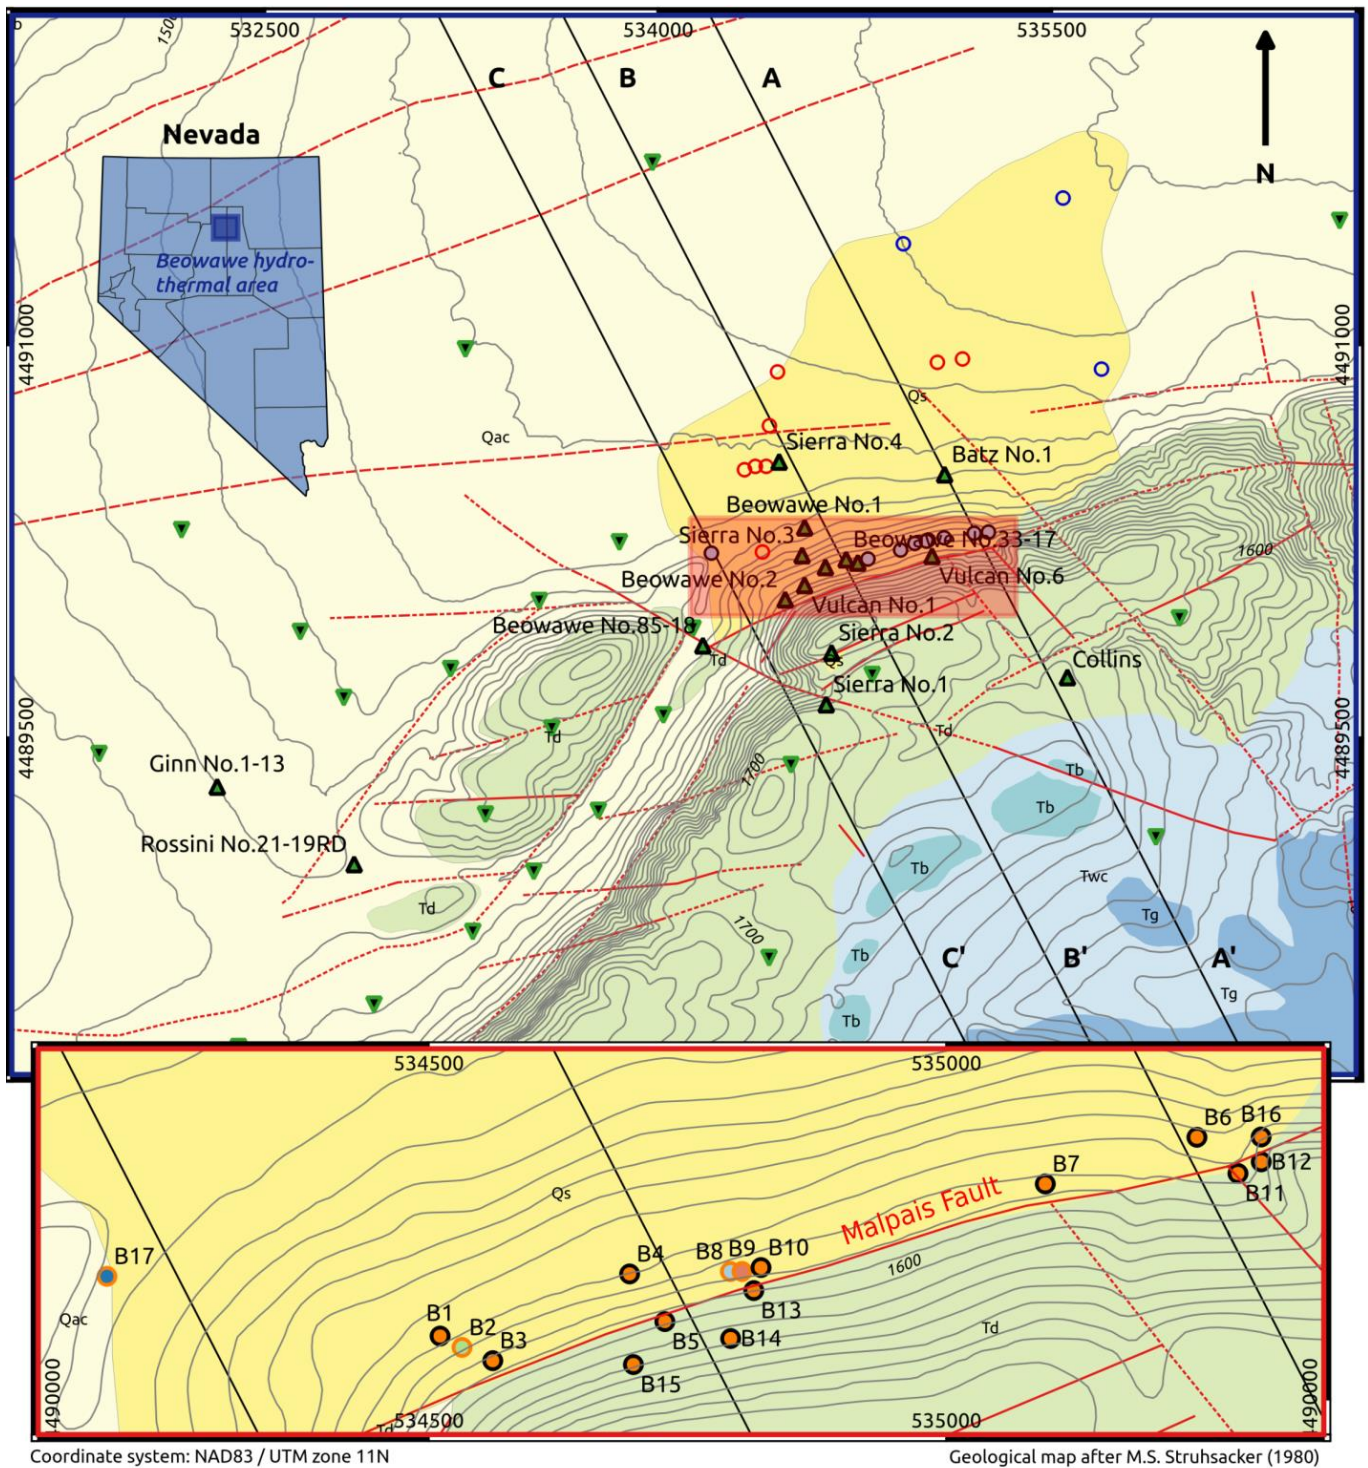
532500
534000
535500
1500
C
B
A
N
Nevada
Beowawe hydrothermal area
4491000
4491000
Qs
Qac
Sierra No.4
Batz No.1
Beowawe No.1
Sierra No.3
Beowawe No.33-17
1600
Beowawe No.2
Vulcan No.6
Vulcan No.1
Beowawe No.85-18
Sierra No.2
Td
Qs
Collins
Sierra No.1
Td
Td
4489500
4489500
Ginn No.1-13
1700
Tb
Tb
Rossini No.21-19RD
Tb
Twc
Td
Tg
1700
Tb
C'
B'
A'
Tg
Tb
534500
535000
B6
B16
B12
B7
B11
Qs
Malpais Fault
B17
B4
B8
B9
B10
1600
B13
Qac
B1
B2
B3
B5
B14
Td
B15
4490000
4490000
534500
535000
Td
Coordinate system: NAD83 / UTM zone 11N
Geological map after M.S. Struhsacker (1980)